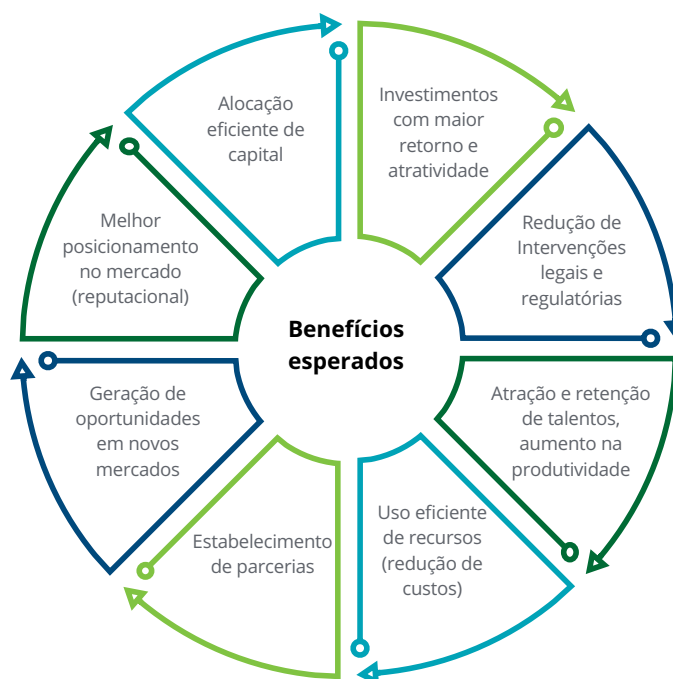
Benefícios esperados

Alocação eficiente de capital

Investimentos com maior retorno e atratividade

Redução de Intervenções legais e regulatórias

Atração e retenção de talentos, aumento na produtividade

Uso eficiente de recursos (redução de custos)

Estabelecimento de parcerias

Geração de oportunidades em novos mercados

Melhor posicionamento no mercado (reputacional)